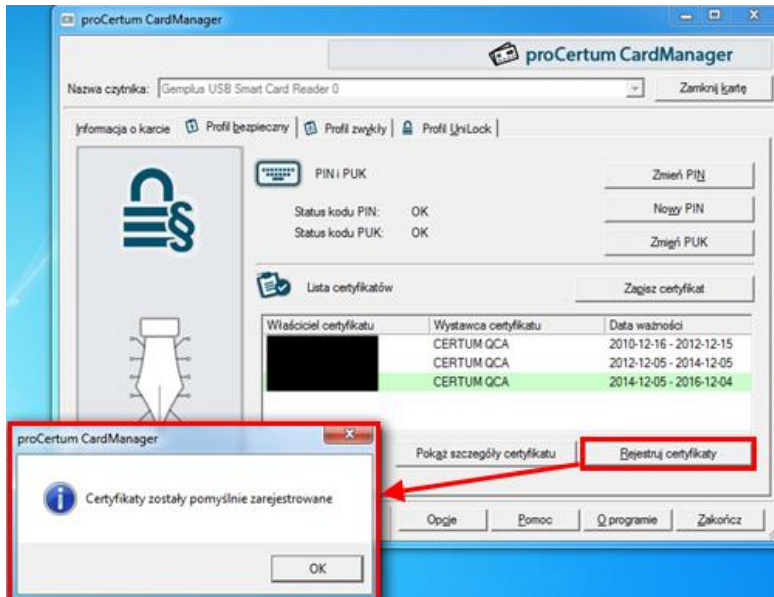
proCertum CardManager

proCertum CardManager

Nazwa czytnika: Gemplus USB Smart Card Reader 0

Zamknij kartę

Informacja o karcie | Profil bezpieczny | Profil zwykły | Profil UniLock

PIN i PUK

Status kodu PIN: OK

Status kodu PUK: OK

Zmień PIN

Nowy PIN

Zmień PUK

Lista certyfikatów

Zapisz certyfikat

| Właściciel certyfikatu | Wystawca certyfikatu | Data ważności |
|---|---|---|
| | CERTUM QCA | 2010-12-16 - 2012-12-15 |
| | CERTUM QCA | 2012-12-05 - 2014-12-05 |
| | CERTUM QCA | 2014-12-05 - 2016-12-04 |

Pokaż szczegóły certyfikatu

Rejestruj certyfikaty

Opcje

Pomoc

O programie

Zakończ

proCertum CardManager

Certyfikaty zostały pomyślnie zarejestrowane

OK